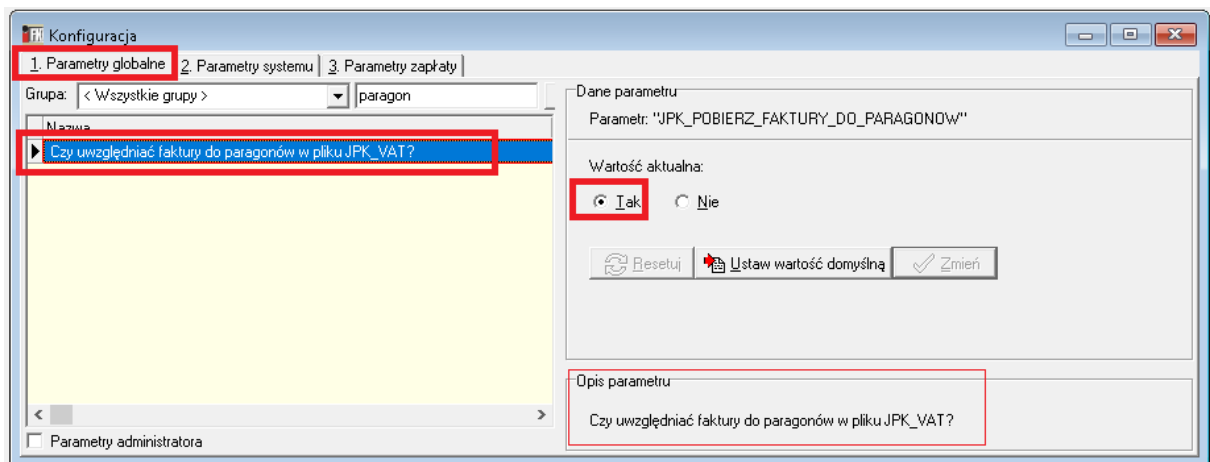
Konfiguracja

1. Parametry globalne | 2. Parametry systemu | 3. Parametry zapłaty

Grupa: < Wszystkie grupy > | paragon

Nazwa

Czy uwzględniać faktury do paragonów w pliku JPK_VAT?

Parametry administratora

Dane parametru

Parametr: "JPK_POBIERZ_FAKTURY_DO_PARAGONOW"

Wartość aktualna:

Tak

Nie

Resetuj

Ustaw wartość domyślną

Zmień

Opis parametru

Czy uwzględniać faktury do paragonów w pliku JPK_VAT?